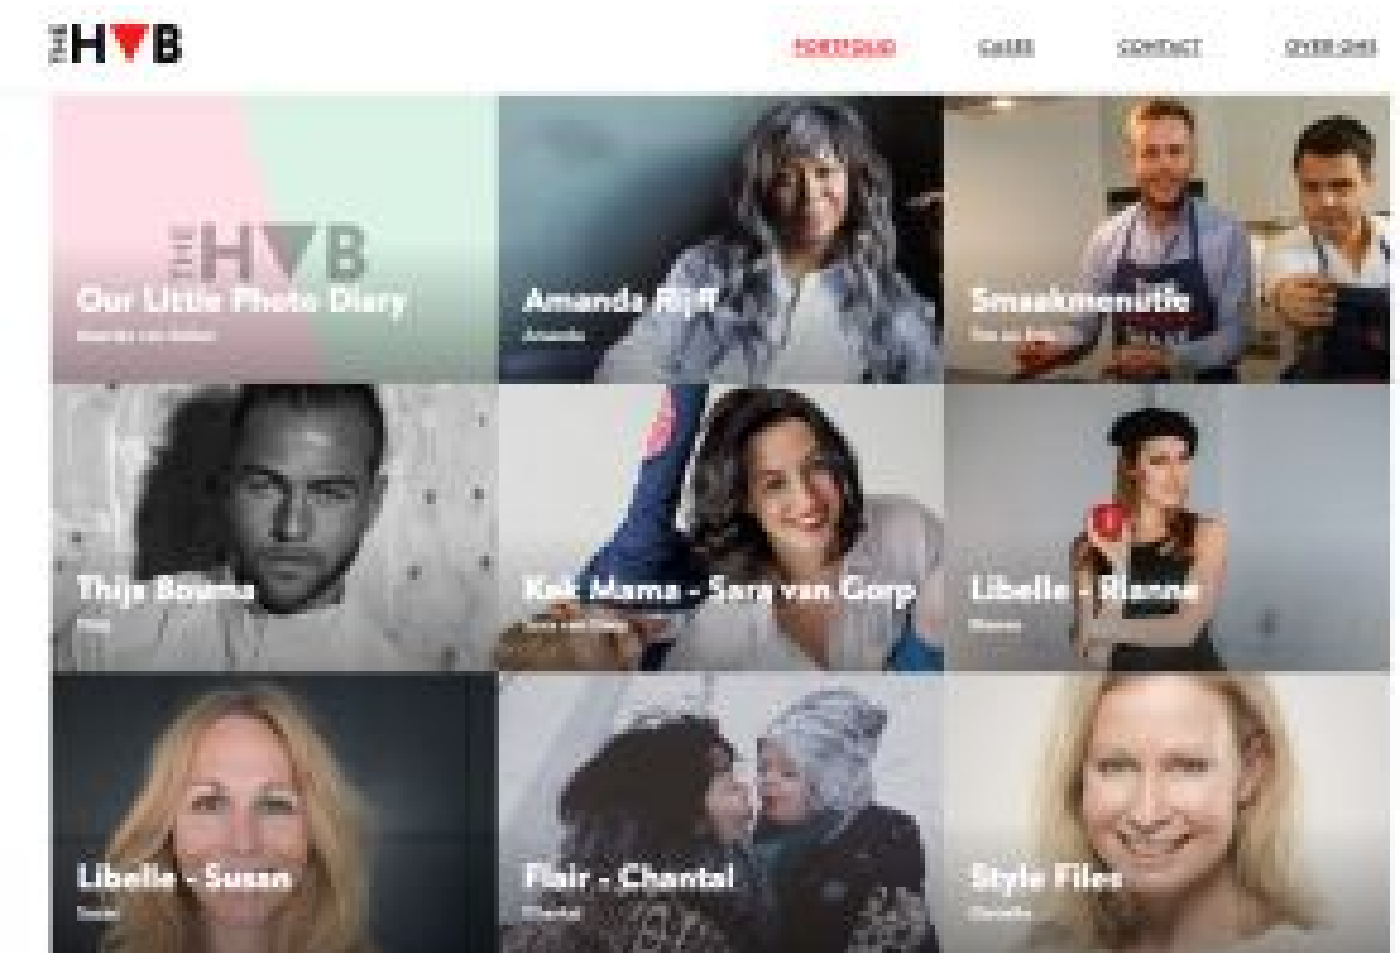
THE HVB

PORTFOLIO CASES CONTACT OVER ONS

THE HVB
Our Little Photo Diary
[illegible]

Amanda Rijff
Amanda

Smaakmenutie
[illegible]

Thijs Bouma
Thijs

Kek Mama - Sara van Gorp
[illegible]

Libelle - Rianne
Rianne

Libelle - Susan
Susan

Flair - Chantal
Chantal

Style Files
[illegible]